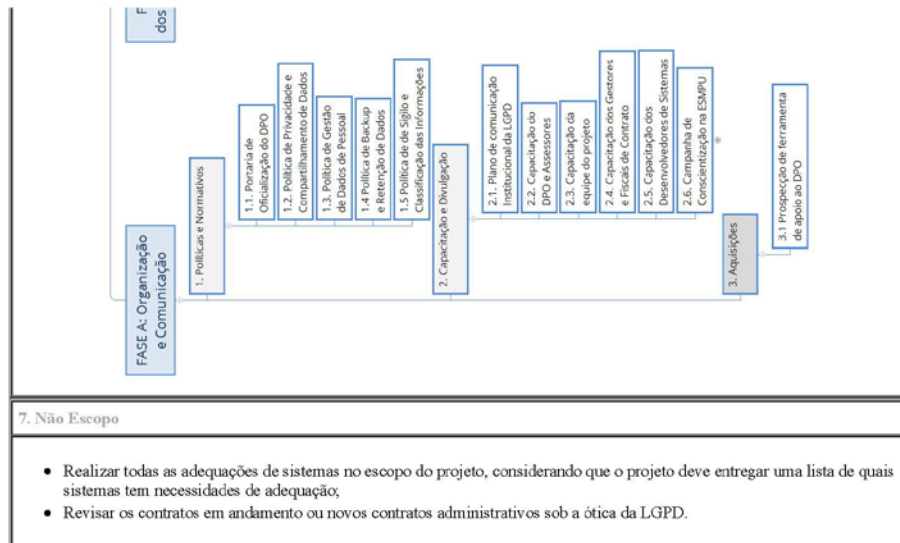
F
dos

FASE A: Organização e Comunicação

1. Políticas e Normativos

1.1. Portaria de Oficialização do DPO

1.2. Política de Privacidade e Compartilhamento de Dados

1.3. Política de Gestão de Dados de Pessoal

1.4 Política de Backup e Retenção de Dados

1.5 Política de de Sigilo e Classificação das Informações

2. Capacitação e Divulgação

2.1. Plano de comunicação Institucional da LGPD

2.2. Capacitação do DPO e Assessores

2.3. Capacitação da equipe do projeto

2.4. Capacitação dos Gestores e Fiscais de Contrato

2.5. Capacitação dos Desenvolvedores de Sistemas

2.6. Campanha de Conscientização na ESMPU

3. Aquisições

3.1 Prospecção de ferramenta de apoio ao DPO

7. Não Escopo

• Realizar todas as adequações de sistemas no escopo do projeto, considerando que o projeto deve entregar uma lista de quais sistemas tem necessidades de adequação;
• Revisar os contratos em andamento ou novos contratos administrativos sob a ótica da LGPD.